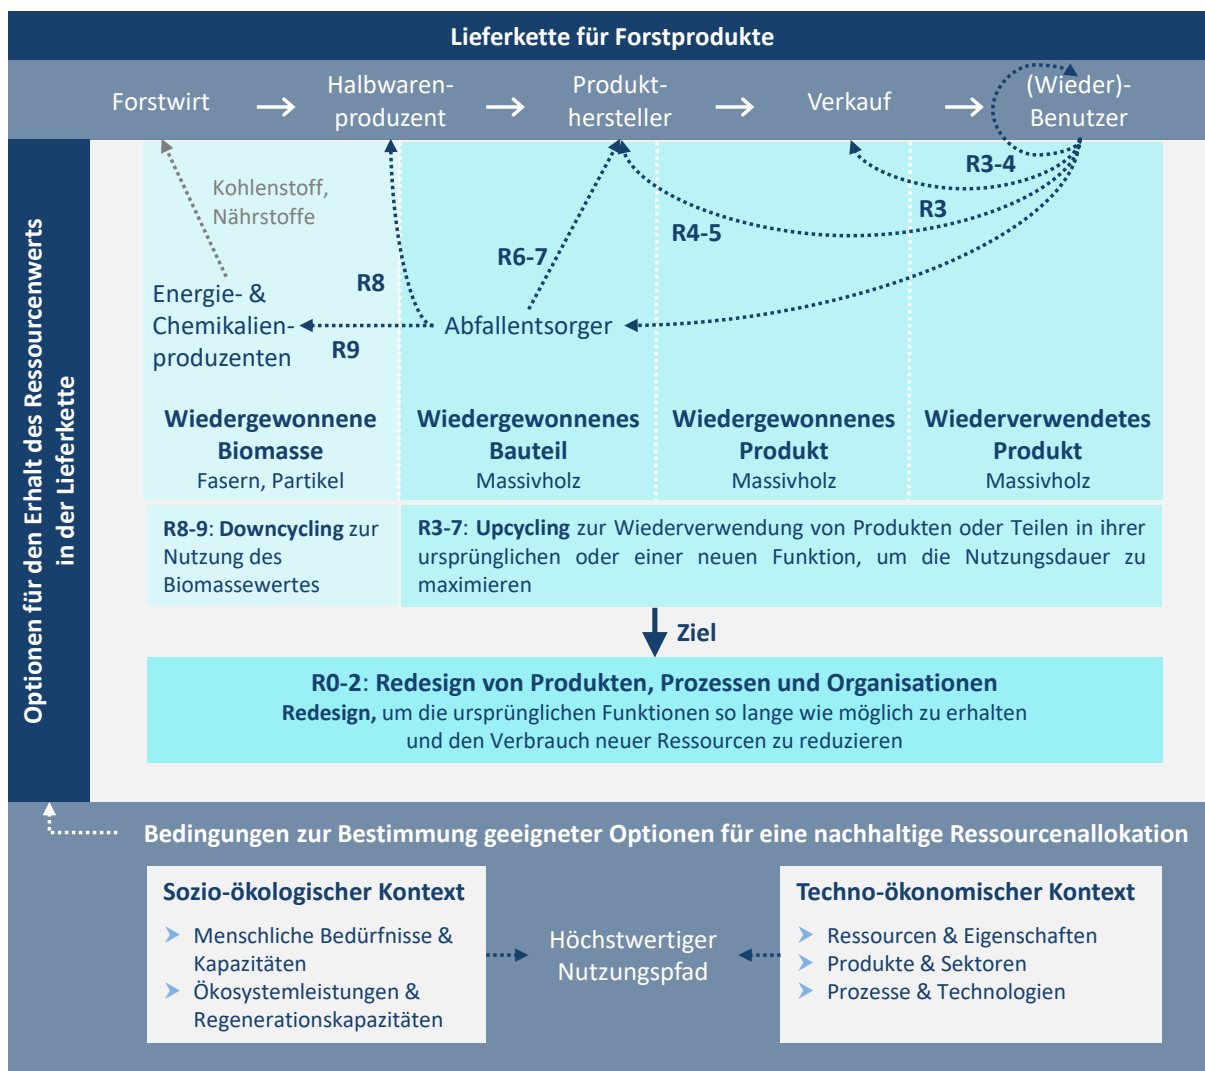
Lieferkette für Forstprodukte

Forstwirt → Halbwarenproduzent → Produkthersteller → Verkauf → (Wieder)-Benutzer

Optionen für den Erhalt des Ressourcenwerts in der Lieferkette

Kohlenstoff, Nährstoffe

R3-4

R3

R4-5

R6-7

R8

Energie- & Chemikalienproduzenten

R9

Abfallentsorger

Wiedergewonnene Biomasse
Fasern, Partikel

Wiedergewonnenes Bauteil
Massivholz

Wiedergewonnenes Produkt
Massivholz

Wiederverwendetes Produkt
Massivholz

R8-9: Downcycling zur Nutzung des Biomassewertes

R3-7: Upcycling zur Wiederverwendung von Produkten oder Teilen in ihrer ursprünglichen oder einer neuen Funktion, um die Nutzungsdauer zu maximieren

Ziel

R0-2: Redesign von Produkten, Prozessen und Organisationen
Redesign, um die ursprünglichen Funktionen so lange wie möglich zu erhalten und den Verbrauch neuer Ressourcen zu reduzieren

Bedingungen zur Bestimmung geeigneter Optionen für eine nachhaltige Ressourcenallokation

Sozio-ökologischer Kontext
➤ Menschliche Bedürfnisse & Kapazitäten
➤ Ökosystemleistungen & Regenerationskapazitäten

Höchstwertiger Nutzungspfad

Techno-ökonomischer Kontext
➤ Ressourcen & Eigenschaften
➤ Produkte & Sektoren
➤ Prozesse & Technologien